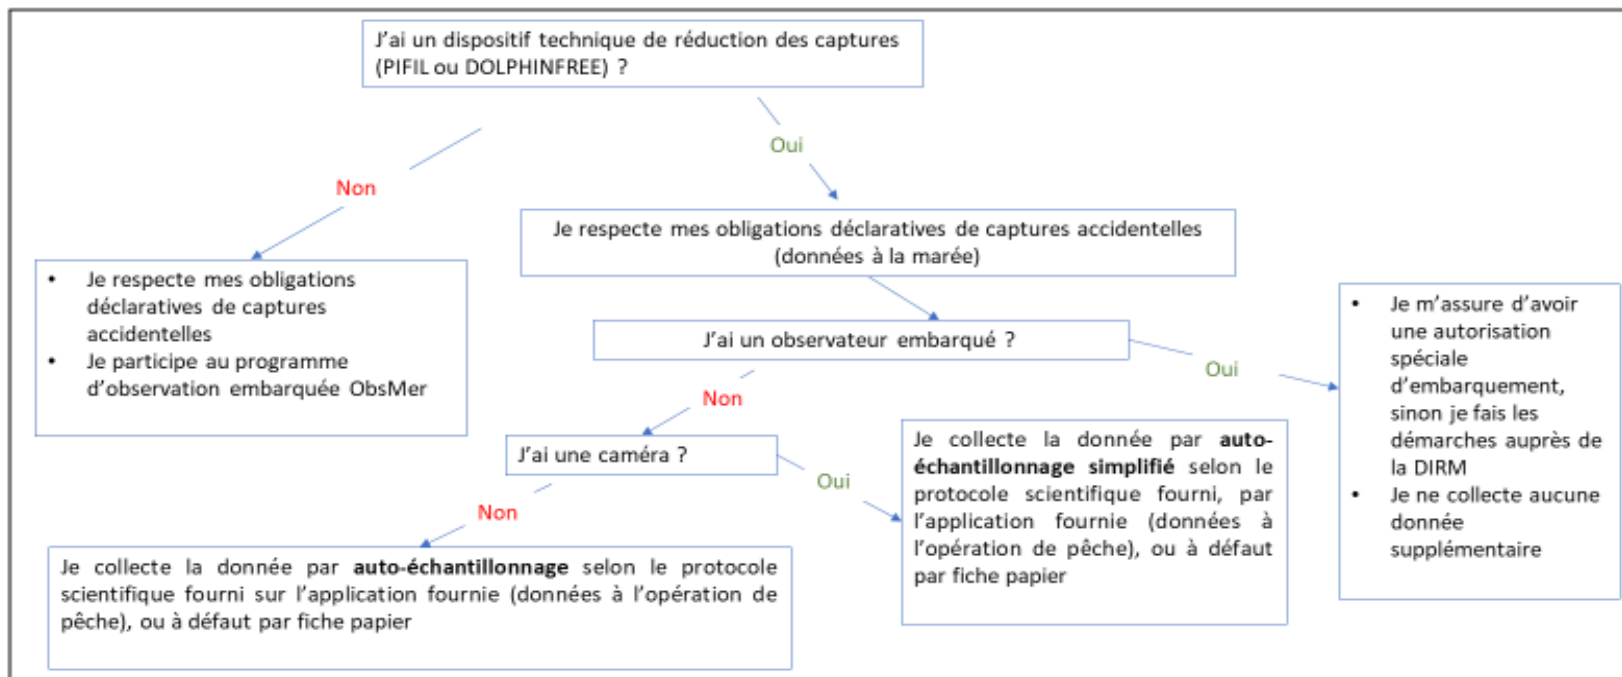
J'ai un dispositif technique de réduction des captures (PIFIL ou DOLPHINFREE) ?

Non

- Je respecte mes obligations déclaratives de captures accidentelles
- Je participe au programme d'observation embarquée ObsMer

Oui

Je respecte mes obligations déclaratives de captures accidentelles (données à la marée)

J'ai un observateur embarqué ?

Oui

- Je m'assure d'avoir une autorisation spéciale d'embarquement, sinon je fais les démarches auprès de la DIRM
- Je ne collecte aucune donnée supplémentaire

Non

J'ai une caméra ?

Oui

Je collecte la donnée par **auto-échantillonnage simplifié** selon le protocole scientifique fourni, par l'application fournie (données à l'opération de pêche), ou à défaut par fiche papier

Non

Je collecte la donnée par **auto-échantillonnage** selon le protocole scientifique fourni sur l'application fournie (données à l'opération de pêche), ou à défaut par fiche papier